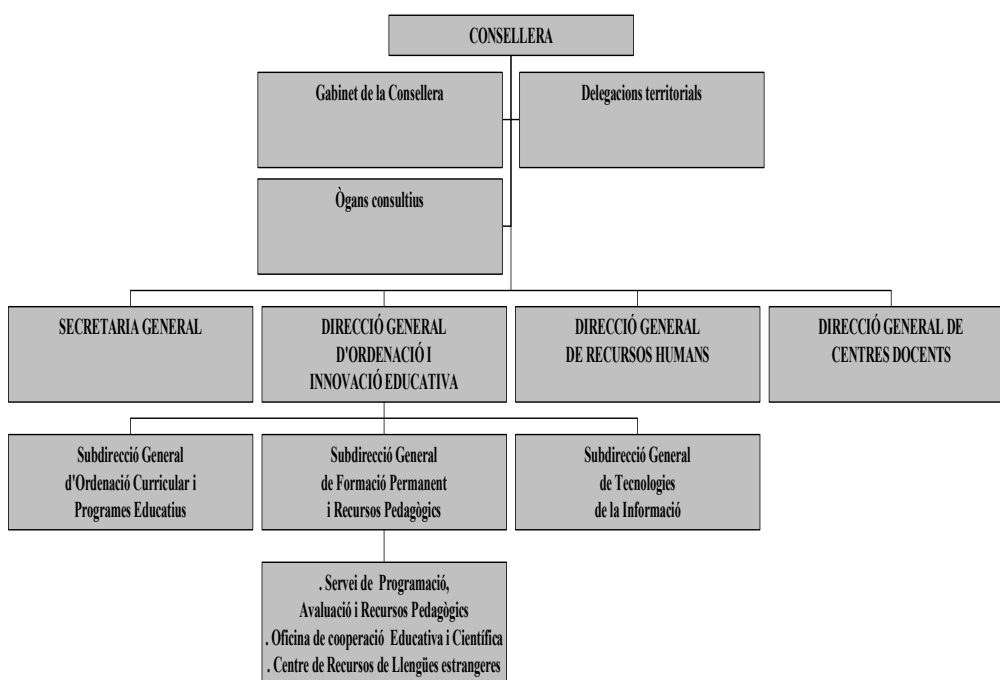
CONSELLERA

Gabinet de la Consellera

Delegacions territorials

Ògans consultius

SECRETARIA GENERAL

DIRECCIÓ GENERAL D'ORDENACIÓ I INNOVACIÓ EDUCATIVA

DIRECCIÓ GENERAL DE RECURSOS HUMANS

DIRECCIÓ GENERAL DE CENTRES DOCENTS

Subdirecció General d'Ordenació Curricular i Programes Educatius

Subdirecció General de Formació Permanent i Recursos Pedagògics

Subdirecció General de Tecnologies de la Informació

. Servei de Programació, Avaluació i Recursos Pedagògics
. Oficina de cooperació Educativa i Científica
. Centre de Recursos de Llengües estrangeres